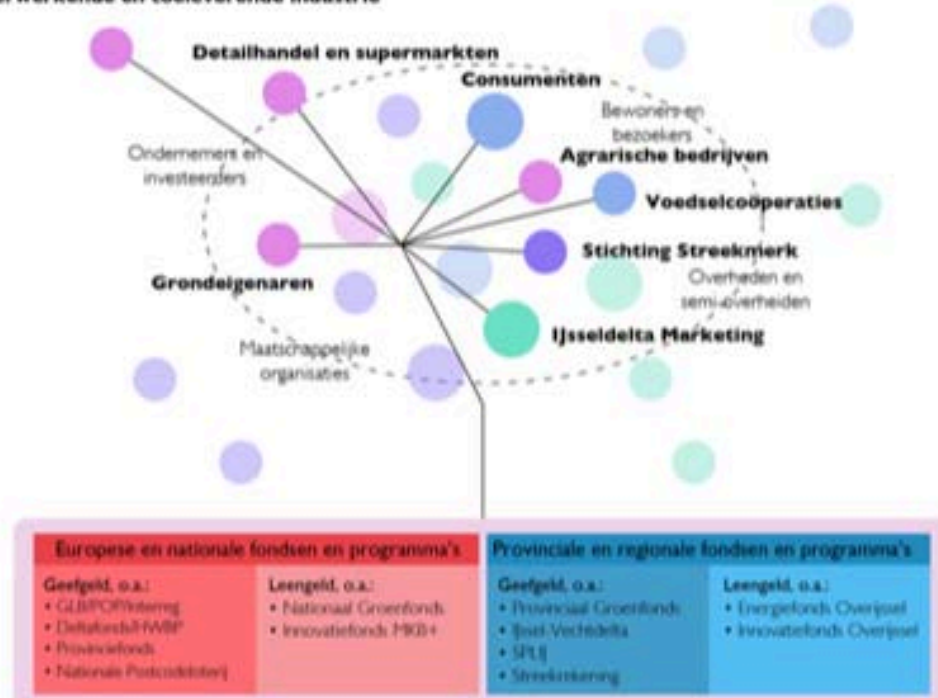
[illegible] werkende en toeleverende industrie

Detailhandel en supermarkten

Consumenten

Bewoners en bezoekers

Ondernemers en investeerders

Agrarische bedrijven

Voedselcoöperaties

Stichting Streekmerk

Grondeigenaren

Overheden en semi-overheden

IJsseldelta Marketing

Maatschappelijke organisaties

Europese en nationale fondsen en programma's

Geefgeld, o.a.:
• GLB/POP/Interreg
• Deltafonds/HWBP
• Provinciefonds
• Nationale Postcodeloterij

Leengeld, o.a.:
• Nationaal Groenfonds
• Innovatiefonds MKB+

Provinciale en regionale fondsen en programma's

Geefgeld, o.a.:
• Provinciaal Groenfonds
• IJssel-Vechtdelta
• SPUI
• Streekrekening

Leengeld, o.a.:
• Energiefonds Overijssel
• Innovatiefonds Overijssel